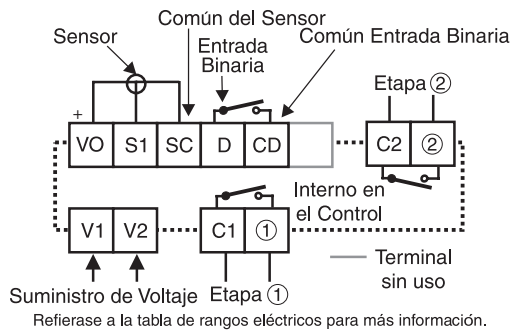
Común del Sensor

Sensor

Entrada Binaria

Común Entrada Binaria

Etapa ②

+

VO

S1

SC

D

CD

C2

②

Interno en el Control

V1

V2

C1

①

Terminal sin uso

Suministro de Voltaje

Etapa ①

Refiérase a la tabla de rangos eléctricos para más información.